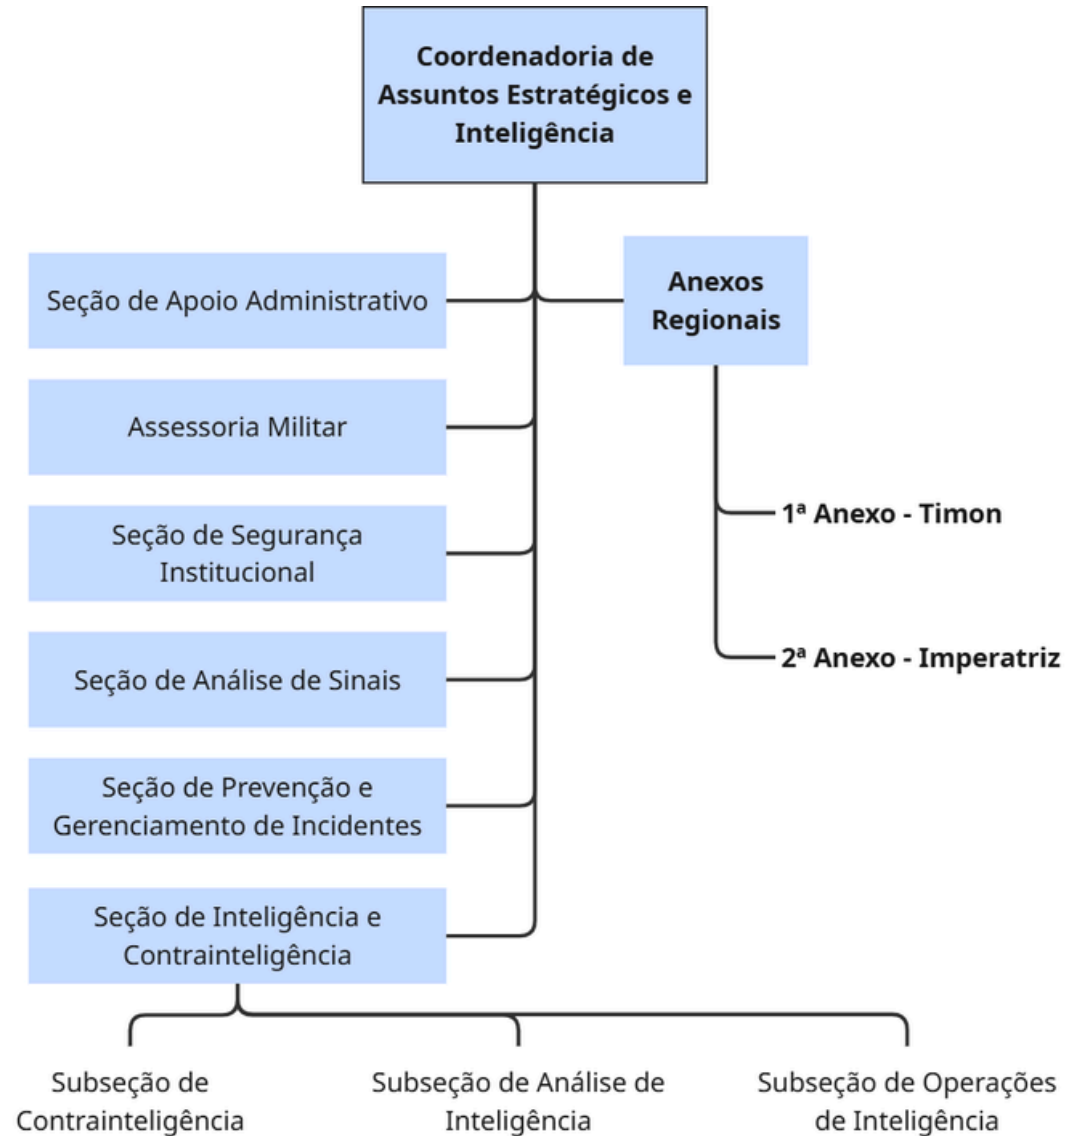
Coordenadoria de Assuntos Estratégicos e Inteligência

Seção de Apoio Administrativo

Anexos Regionais

Assessoria Militar

1ª Anexo - Timon

Seção de Segurança Institucional

2ª Anexo - Imperatriz

Seção de Análise de Sinais

Seção de Prevenção e Gerenciamento de Incidentes

Seção de Inteligência e Contrainteligência

Subseção de Contrainteligência

Subseção de Análise de Inteligência

Subseção de Operações de Inteligência